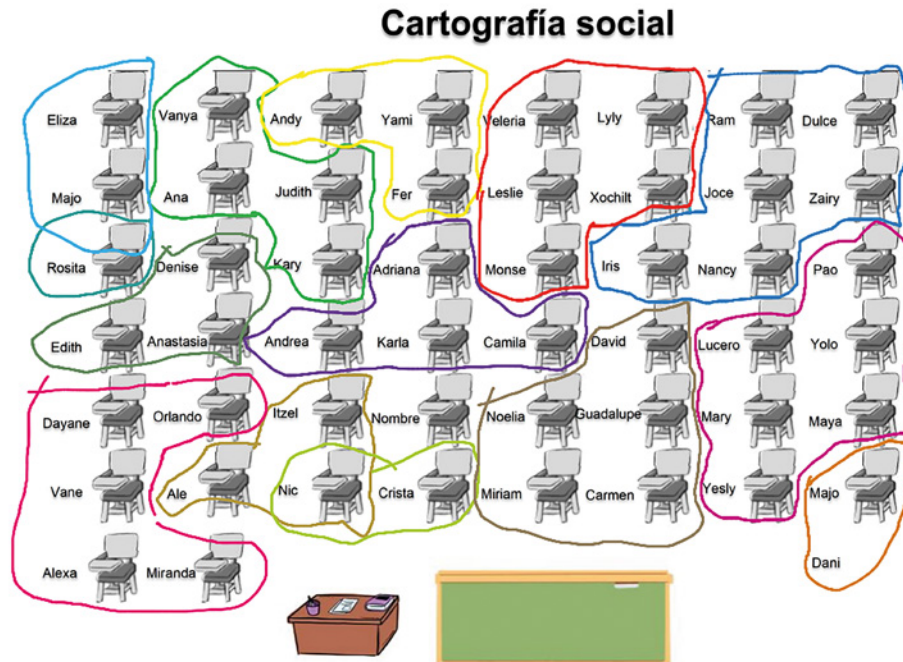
Cartografía social

Eliza
Vanya
Andy
Yami
Veleria
Lyly
Ram
Dulce

Majo
Ana
Judith
Fer
Leslie
Xochilt
Joce
Zairy

Rosita
Denise
Kary
Adriana
Monse
Iris
Nancy
Pao

Edith
Anastasia
Andrea
Karla
Camila
David
Lucero
Yolo

Dayane
Orlando
Itzel
Nombre
Noelia
Guadalupe
Mary
Maya

Vane
Ale
Nic
Crista
Miriam
Carmen
Yesly
Majo

Alexa
Miranda
Dani